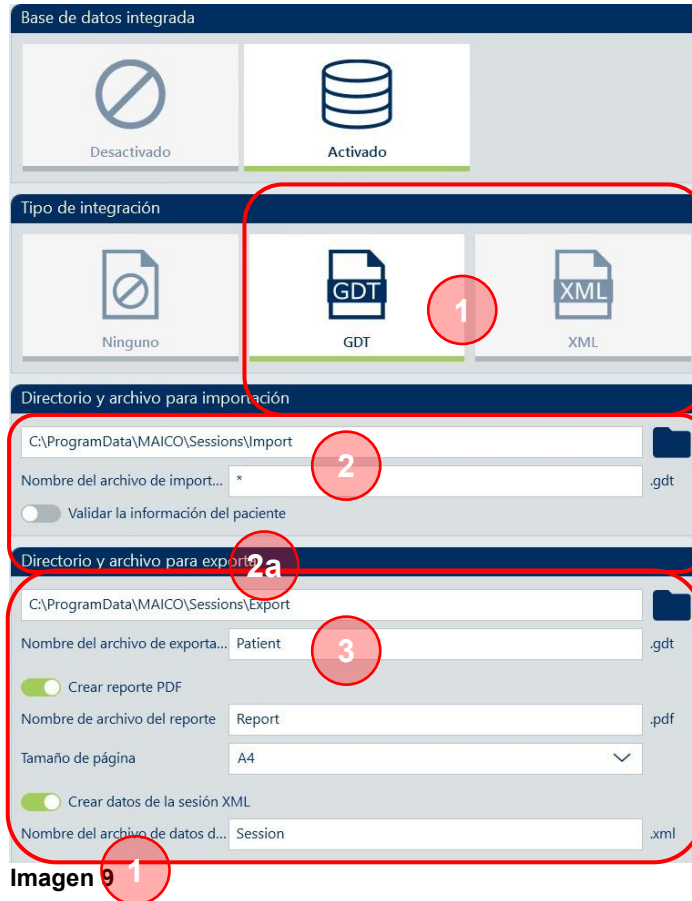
Base de datos integrada

Desactivado

Activado

Tipo de integración

Ninguno

GDT

GDT

XML

XML

1

Directorio y archivo para importación

C:\ProgramData\MAICO\Sessions\Import

2

Nombre del archivo de import... *

.gdt

Validar la información del paciente

Directorio y archivo para exportación

2a

C:\ProgramData\MAICO\Sessions\Export

Nombre del archivo de exporta... Patient

3

.gdt

Crear reporte PDF

Nombre de archivo del reporte Report

.pdf

Tamaño de página A4

Crear datos de la sesión XML

Nombre del archivo de datos d... Session

.xml

Imagen 9

1